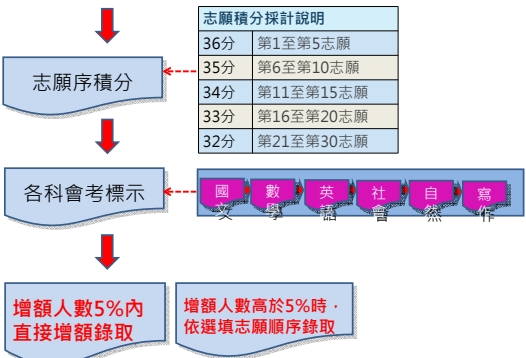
志願序積分

| 志願積分採計說明 | |
|---|---|
| 36分 | 第1至第5志願 |
| 35分 | 第6至第10志願 |
| 34分 | 第11至第15志願 |
| 33分 | 第16至第20志願 |
| 32分 | 第21至第30志願 |

各科會考標示

國文 數學 英語 社會 自然 寫作

增額人數5%內直接增額錄取

增額人數高於5%時，依選填志願順序錄取